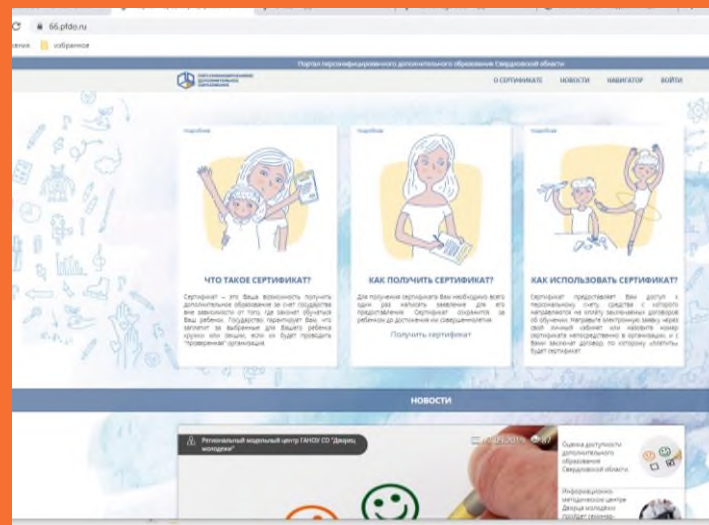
66.pfdo.ru

Избранное

Портал персонифицированного дополнительного образования Свердловской области

О СЕРТИФИКАТЕ НОВОСТИ НАВИГАТОР ВОЙТИ

Подробнее

ЧТО ТАКОЕ СЕРТИФИКАТ?

Сертификат – это Ваша возможность получить дополнительное образование за счет государства вне зависимости от того, где захочет обучаться Ваш ребенок. Государство гарантирует Вам, что заплатит за выбранные для Вашего ребенка кружки или секции, если их будет проводить "проверенная" организация.

Подробнее

КАК ПОЛУЧИТЬ СЕРТИФИКАТ?

Для получения сертификата Вам необходимо всего один раз написать заявление для его предоставления. Сертификат сохранится за ребенком до достижения им совершеннолетия.

Получить сертификат

Подробнее

КАК ИСПОЛЬЗОВАТЬ СЕРТИФИКАТ?

Сертификат предоставляет Вам доступ к персональному счету, средства с которого направляются на оплату заключенных договоров об обучении. Направьте электронную заявку через свой личный кабинет или назовите номер сертификата непосредственно в организации, и с Вами заключат договор, по которому «платить» будет сертификат.

НОВОСТИ

Региональный модельный центр ГАНОУ СО "Дворец молодёжи"

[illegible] 67

Оценка доступности дополнительного образования Свердловской области.

Информационно-методический центр Дворца молодёжи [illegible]